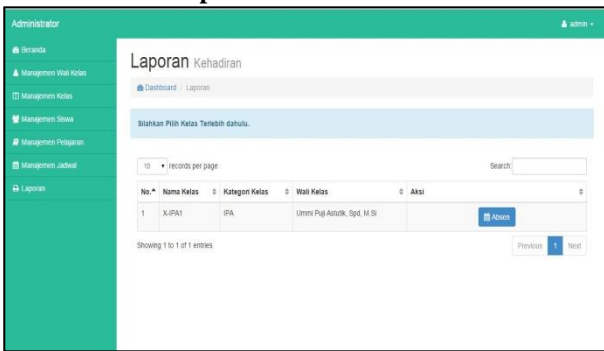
Administrator

admin

Beranda
Manajemen Wali Kelas
Manajemen Kelas
Manajemen Siswa
Manajemen Pelajaran
Manajemen Jadwal
Laporan

Laporan Kehadiran

Dashboard / Laporan

Silahkan Pilih Kelas Terlebih dahulu.

10 records per page

Search:

| No. | Nama Kelas | Kategori Kelas | Wali Kelas | Aksi |
|---|---|---|---|---|
| 1 | X-IPA1 | IPA | Ummi Puji Astutik, Spd, M.Si | Absen |

Showing 1 to 1 of 1 entries

Previous 1 Next